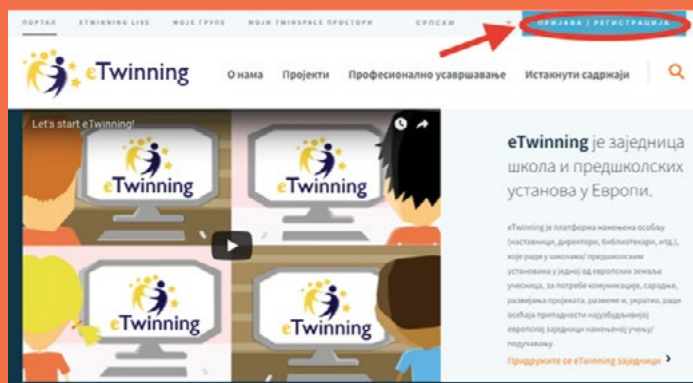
ПОРТАЛ ETWINNING LIVE МОЈЕ ГРУПЕ МОЈИ TWINSPACE ПРОСТОРИ СРПСКИ ПРИЈАВА / РЕГИСТРАЦИЈА

eTwinning

О нама Пројекти Професионално усавршавање Истакнути садржаји

Let's start eTwinning!

eTwinning eTwinning eTwinning eTwinning

eTwinning је заједница школа и предшколских установа у Европи.

eTwinning је платформа намењена особљу (наставници, директори, библиотекари, итд.), које ради у школама/ предшколским установама у једној од европских земаља учесница, за потребе комуникације, сарадње, развијања пројеката, размене и, укратко, ради осећаја припадности најузбудљивијој европској заједници намењеној учењу/ подучавању.

Придружите се eTwinning заједници ›